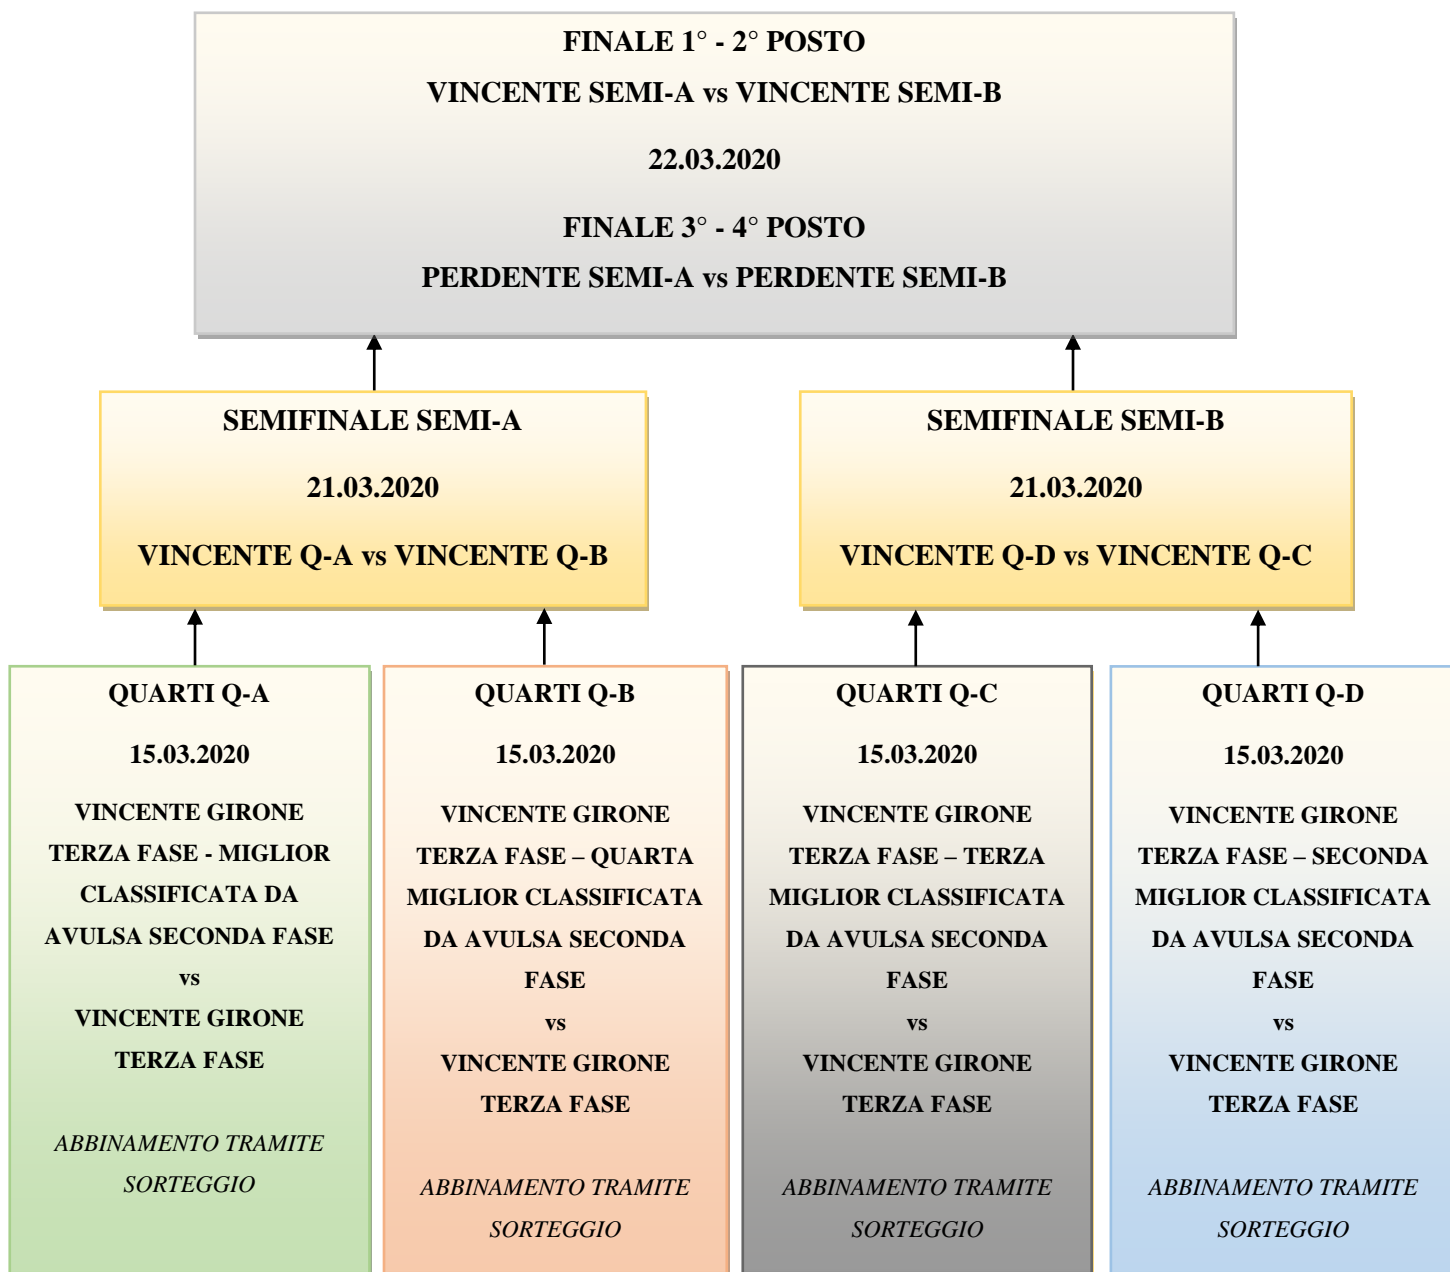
FINALE 1° - 2° POSTO

VINCENTE SEMI-A vs VINCENTE SEMI-B

22.03.2020

FINALE 3° - 4° POSTO

PERDENTE SEMI-A vs PERDENTE SEMI-B

SEMIFINALE SEMI-A

21.03.2020

VINCENTE Q-A vs VINCENTE Q-B

SEMIFINALE SEMI-B

21.03.2020

VINCENTE Q-D vs VINCENTE Q-C

QUARTI Q-A

15.03.2020

VINCENTE GIRONE TERZA FASE - MIGLIOR CLASSIFICATA DA AVULSA SECONDA FASE

vs

VINCENTE GIRONE TERZA FASE

ABBINAMENTO TRAMITE SORTEGGIO

QUARTI Q-B

15.03.2020

VINCENTE GIRONE TERZA FASE – QUARTA MIGLIOR CLASSIFICATA DA AVULSA SECONDA FASE

vs

VINCENTE GIRONE TERZA FASE

ABBINAMENTO TRAMITE SORTEGGIO

QUARTI Q-C

15.03.2020

VINCENTE GIRONE TERZA FASE – TERZA MIGLIOR CLASSIFICATA DA AVULSA SECONDA FASE

vs

VINCENTE GIRONE TERZA FASE

ABBINAMENTO TRAMITE SORTEGGIO

QUARTI Q-D

15.03.2020

VINCENTE GIRONE TERZA FASE – SECONDA MIGLIOR CLASSIFICATA DA AVULSA SECONDA FASE

vs

VINCENTE GIRONE TERZA FASE

ABBINAMENTO TRAMITE SORTEGGIO